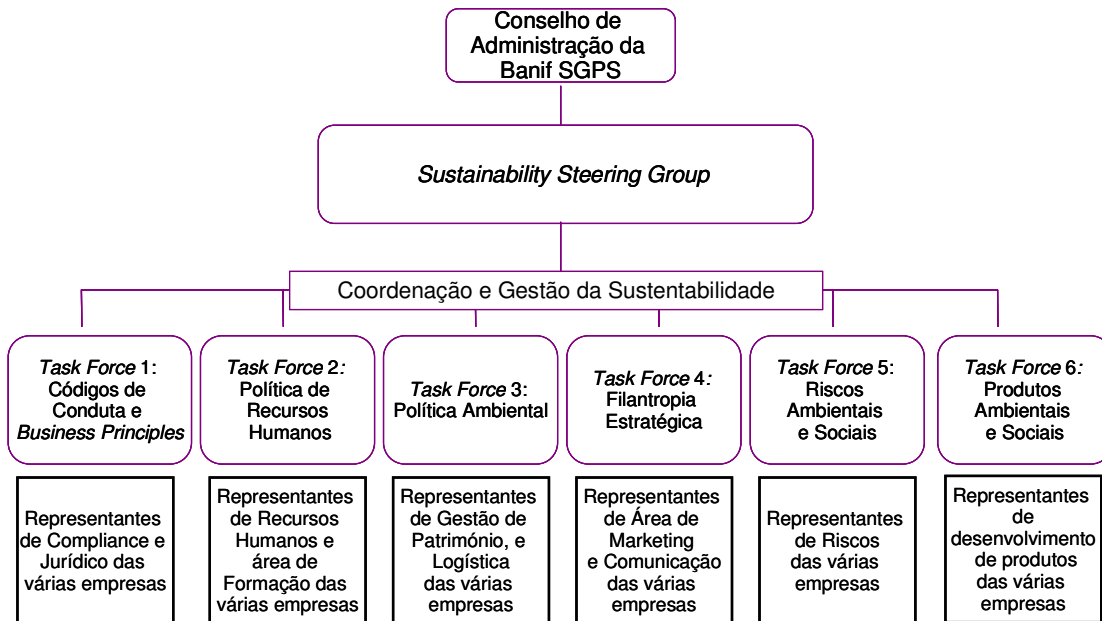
Conselho de Administração da Banif SGPS

Sustainability Steering Group

Coordenação e Gestão da Sustentabilidade

Task Force 1: Códigos de Conduta e Business Principles

Representantes de Compliance e Jurídico das várias empresas

Task Force 2: Política de Recursos Humanos

Representantes de Recursos Humanos e área de Formação das várias empresas

Task Force 3: Política Ambiental

Representantes de Gestão de Património, e Logística das várias empresas

Task Force 4: Filantropia Estratégica

Representantes de Área de Marketing e Comunicação das várias empresas

Task Force 5: Riscos Ambientais e Sociais

Representantes de Riscos das várias empresas

Task Force 6: Produtos Ambientais e Sociais

Representantes de desenvolvimento de produtos das várias empresas